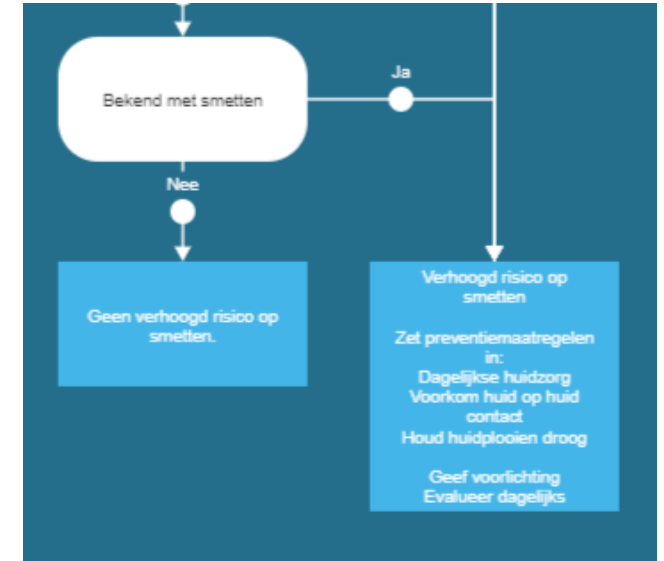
Bekend met smetten

Ja

Nee

Geen verhoogd risico op smetten.

Verhoogd risico op smetten

Zet preventiemaatregelen in:
Dagelijkse huidzorg
Voorkom huid op huid contact
Houd huidplooien droog

Geef voorlichting
Evalueer dagelijks